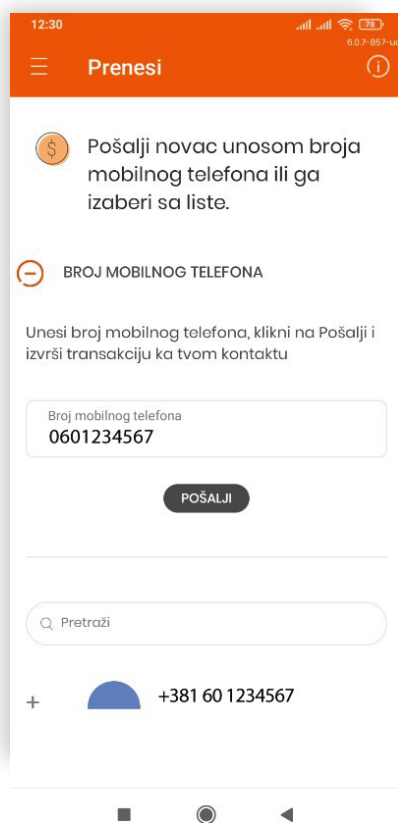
12:30

78

6.0.7-857-u

Prenesi

Pošalji novac unosom broja mobilnog telefona ili ga izaberi sa liste.

BROJ MOBILNOG TELEFONA

Unesi broj mobilnog telefona, klikni na Pošalji i izvrši transakciju ka tvom kontaktu

Broj mobilnog telefona
0601234567

POŠALJI

Pretraži

+

+381 60 1234567